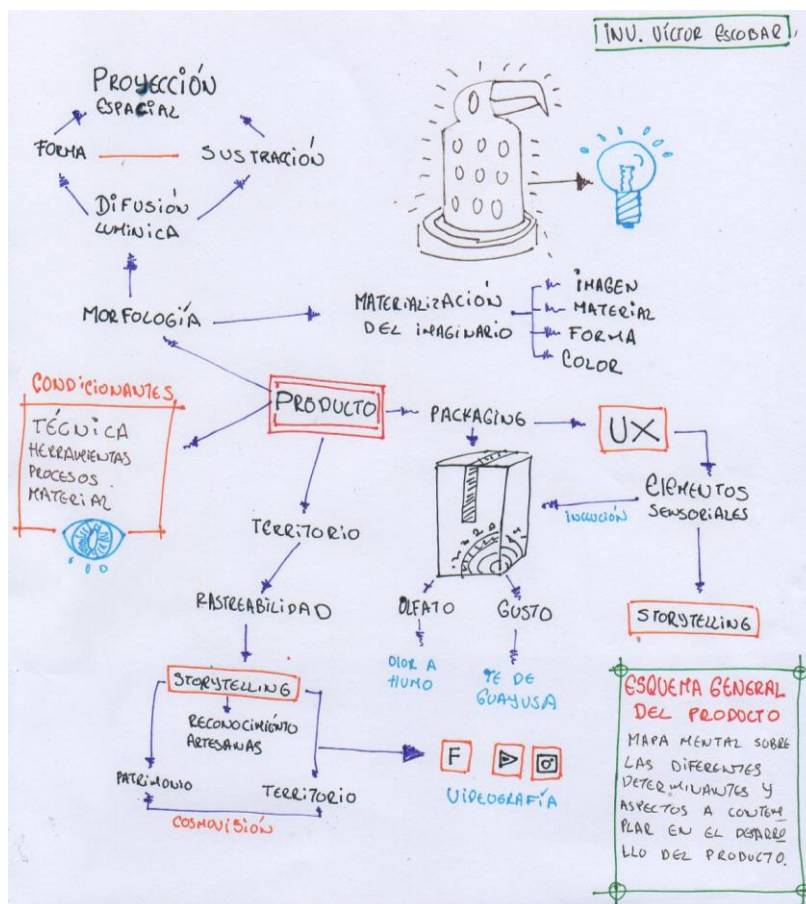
INV. VÍCTOR ESCOBAR

PROYECCIÓN ESPACIAL

FORMA

SUSTRACIÓN

DIFUSIÓN LUMINICA

MORFOLOGÍA

MATERIALIZACIÓN DEL IMAGINARIO

IMAGEN
MATERIAL
FORMA
COLOR

CONDICIONANTES

TÉCNICA
HERRAMIENTAS
PROCESOS
MATERIAL

PRODUCTO

PACKAGING

UX

ELEMENTOS SENSORIALES

INDUCCIÓN

TERRITORIO

RASTREABILIDAD

OLFATO

GUSTO

OLOR A HUMO

TE DE GUAYUSA

STORYTELLING

STORYTELLING

RECONOCIMIENTO ARTESANAS

PATRIMONIO

TERRITORIO

COSMOVISIÓN

F

VIDEOGRAFÍA

ESQUEMA GENERAL DEL PRODUCTO

MAPA MENTAL SOBRE LAS DIFERENTES DETERMINANTES Y ASPECTOS A CONTEMPLAR EN EL DESARROLLO DEL PRODUCTO.